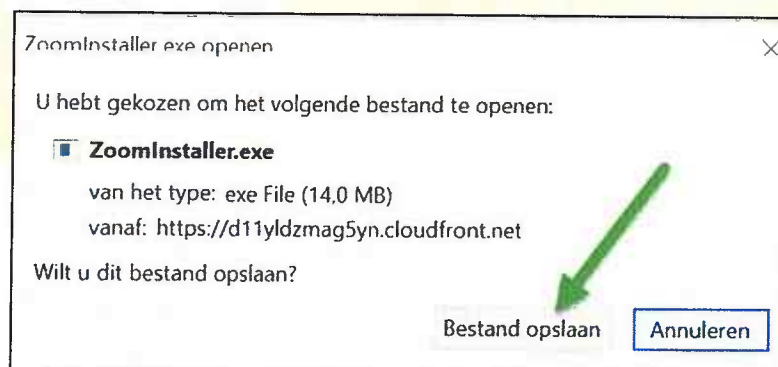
ZoomInstaller exe openen

×

U hebt gekozen om het volgende bestand te openen:

ZoomInstaller.exe

van het type: exe File (14,0 MB)

vanaf: https://d11yldzmag5yn.cloudfront.net

Wilt u dit bestand opslaan?

Bestand opslaan

Annuleren